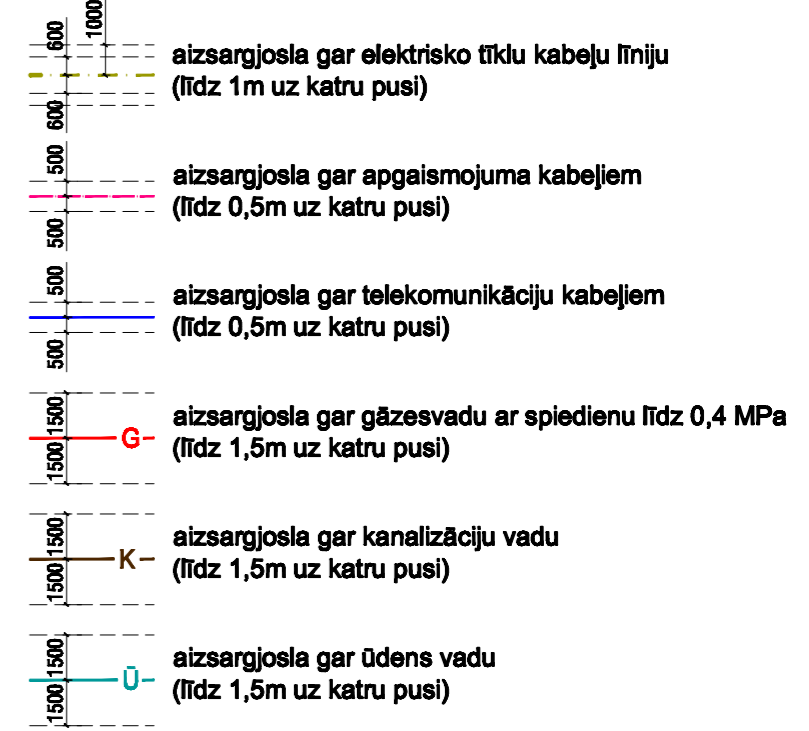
1000
600
600
aizsargjosla gar elektrisko tīklu kabeļu līniju
(līdz 1m uz katru pusi)

500
500
aizsargjosla gar apgaismojuma kabeļiem
(līdz 0,5m uz katru pusi)

500
500
aizsargjosla gar telekomunikāciju kabeļiem
(līdz 0,5m uz katru pusi)

1500
1500
G
aizsargjosla gar gāzesvadu ar spiedienu līdz 0,4 MPa
(līdz 1,5m uz katru pusi)

1500
1500
K
aizsargjosla gar kanalizāciju vadu
(līdz 1,5m uz katru pusi)

1500
1500
Ū
aizsargjosla gar ūdens vadu
(līdz 1,5m uz katru pusi)